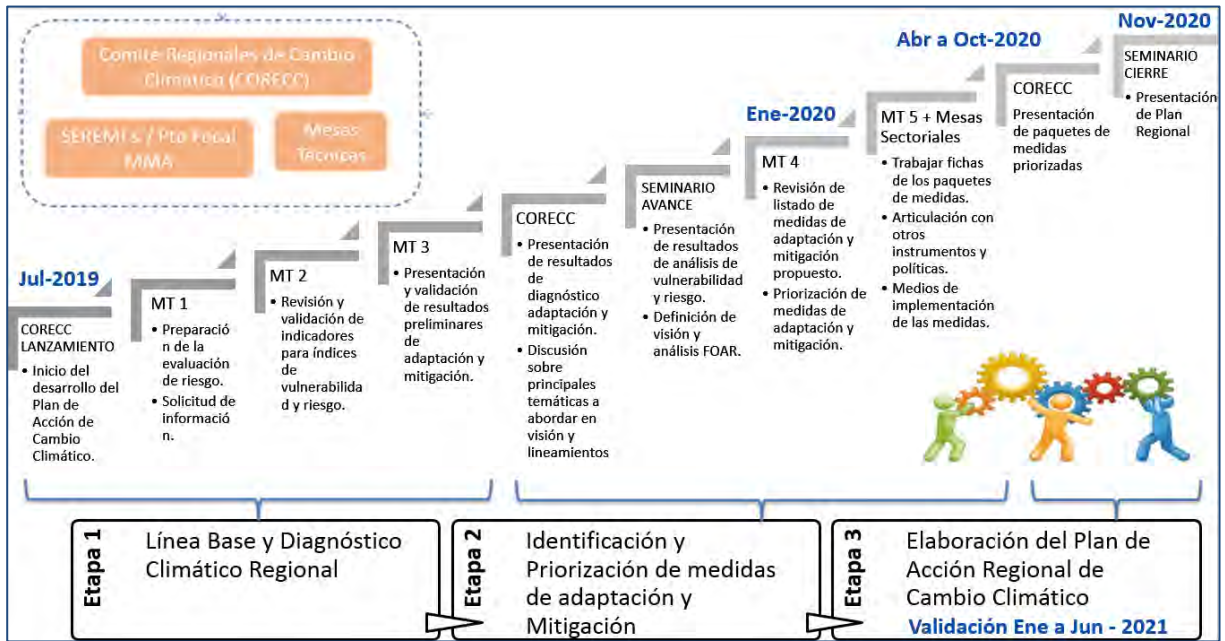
Comité Regionales de Cambio Climático (CORECC)

SEREMI´s / Pto Focal MMA

Mesas Técnicas

Jul-2019

CORECC LANZAMIENTO

- Inicio del desarrollo del Plan de Acción de Cambio Climático.

MT 1

- Preparación de la evaluación de riesgo.
- Solicitud de información.

MT 2

- Revisión y validación de indicadores para índices de vulnerabilidad y riesgo.

MT 3

- Presentación y validación de resultados preliminares de adaptación y mitigación.

CORECC

- Presentación de resultados de diagnóstico adaptación y mitigación.
- Discusión sobre principales temáticas a abordar en visión y lineamientos

SEMINARIO AVANCE

- Presentación de resultados de análisis de vulnerabilidad y riesgo.
- Definición de visión y análisis FOAR.

Ene-2020

MT 4

- Revisión de listado de medidas de adaptación y mitigación propuesto.
- Priorización de medidas de adaptación y mitigación.

MT 5 + Mesas Sectoriales

- Trabajar fichas de los paquetes de medidas.
- Articulación con otros instrumentos y políticas.
- Medios de implementación de las medidas.

Abr a Oct-2020

CORECC

Presentación de paquetes de medidas priorizadas

Nov-2020

SEMINARIO CIERRE

- Presentación de Plan Regional

Etapa 1

Línea Base y Diagnóstico Climático Regional

Etapa 2

Identificación y Priorización de medidas de adaptación y Mitigación

Etapa 3

Elaboración del Plan de Acción Regional de Cambio Climático

Validación Ene a Jun - 2021